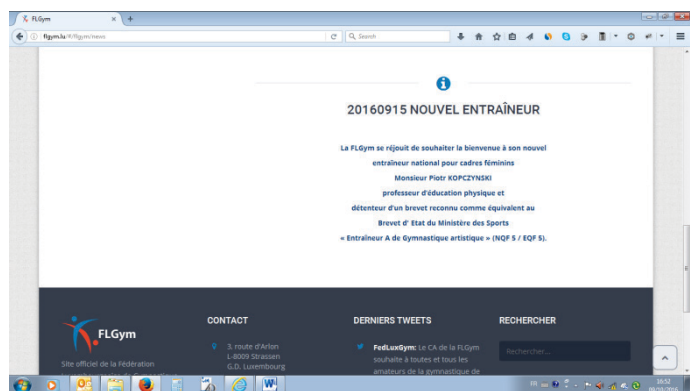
FLGym

flgym.lu/fr/flgym/news

Search

20160915 NOUVEL ENTRAÎNEUR

La FLGym se réjouit de souhaiter la bienvenue à son nouvel entraîneur national pour cadres féminins Monsieur Piotr KOPCZYNSKI professeur d'éducation physique et détenteur d'un brevet reconnu comme équivalent au Brevet d' Etat du Ministère des Sports « Entraîneur A de Gymnastique artistique » (NQF 5 / EQF 5).

FLGym

Site officiel de la Fédération

CONTACT

3, route d'Arlon
L-8009 Strassen
G.D. Luxembourg

DERNIERS TWEETS

FedLuxGym: Le CA de la FLGym souhaite à toutes et tous les amateurs de la gymnastique de

RECHERCHER

Rechercher...

16:52